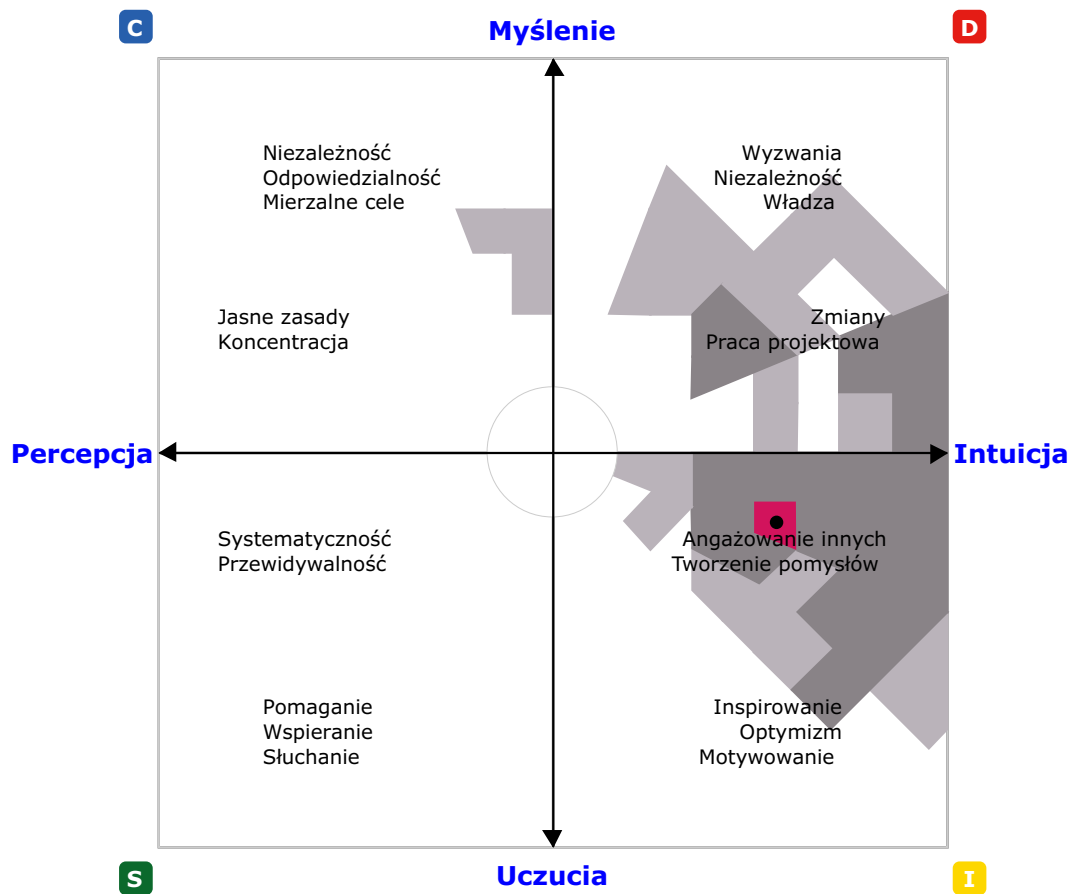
C

Myślenie

D

Niezależność
Odpowiedzialność
Mierzalne cele

Wyzwania
Niezależność
Władza

Jasne zasady
Koncentracja

Zmiany
Praca projektowa

Percepcja

Intuicja

Systematyczność
Przewidywalność

Angażowanie innych
Tworzenie pomysłów

Pomaganie
Wspieranie
Słuchanie

Inspirowanie
Optymizm
Motywowanie

S

Uczucia

I